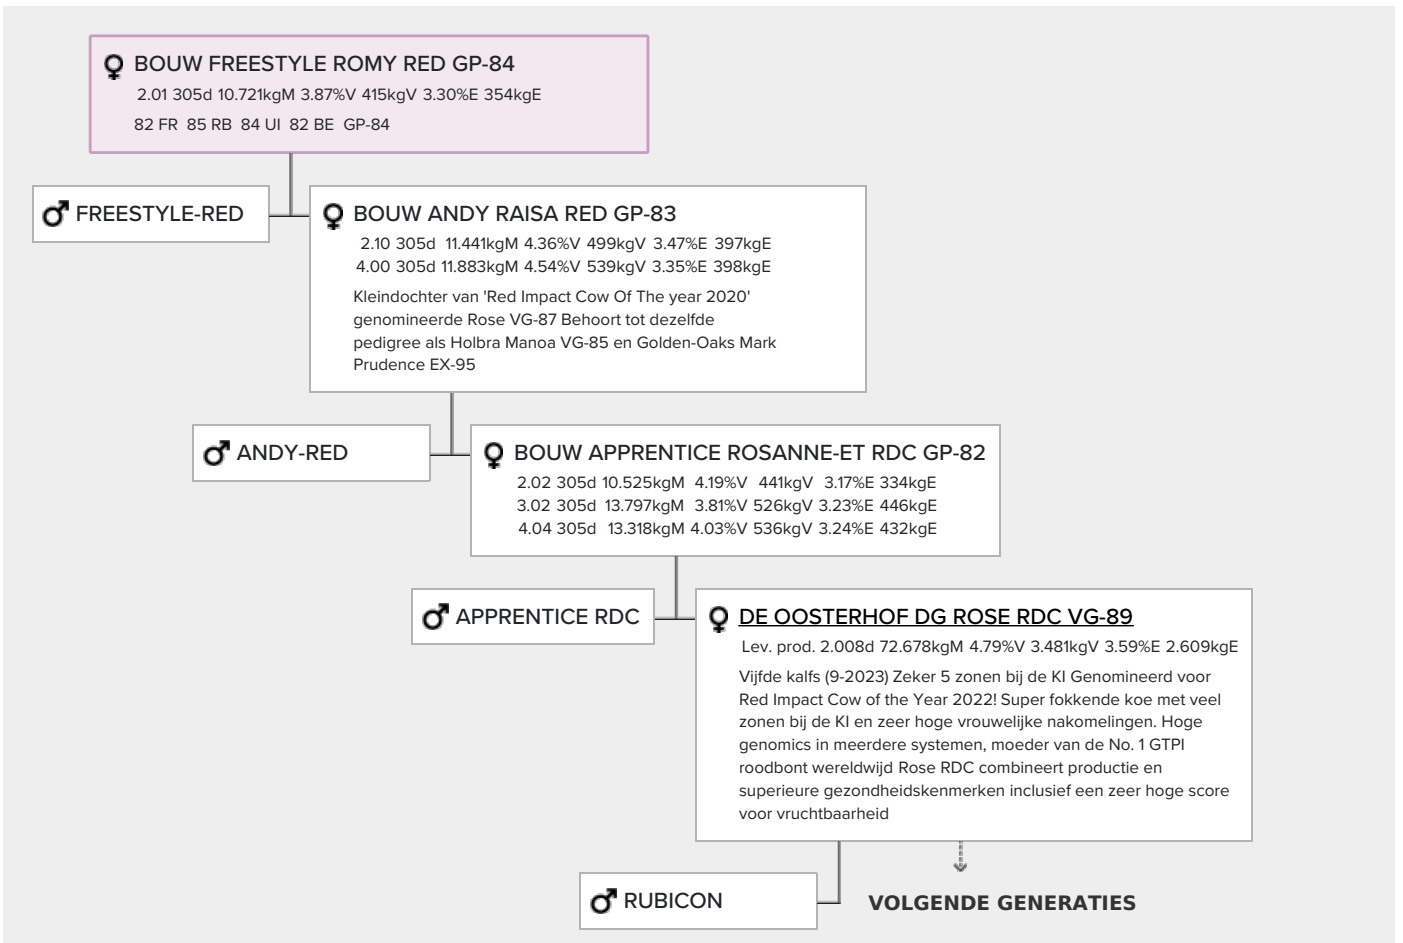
BOUW FREESTYLE ROMY RED GP-84
2.01 305d 10.721kgM 3.87%V 415kgV 3.30%E 354kgE
82 FR 85 RB 84 UI 82 BE GP-84

FREESTYLE-RED

BOUW ANDY RAISA RED GP-83
2.10 305d 11.441kgM 4.36%V 499kgV 3.47%E 397kgE
4.00 305d 11.883kgM 4.54%V 539kgV 3.35%E 398kgE
Kleindochter van 'Red Impact Cow Of The year 2020' genomineerde Rose VG-87 Behoort tot dezelfde pedigree als Holbra Manoa VG-85 en Golden-Oaks Mark Prudence EX-95

ANDY-RED

BOUW APPRENTICE ROSANNE-ET RDC GP-82
2.02 305d 10.525kgM 4.19%V 441kgV 3.17%E 334kgE
3.02 305d 13.797kgM 3.81%V 526kgV 3.23%E 446kgE
4.04 305d 13.318kgM 4.03%V 536kgV 3.24%E 432kgE

APPRENTICE RDC

DE OOSTERHOF DG ROSE RDC VG-89
Lev. prod. 2.008d 72.678kgM 4.79%V 3.481kgV 3.59%E 2.609kgE
Vijfde kalfs (9-2023) Zeker 5 zonen bij de KI Genomineerd voor Red Impact Cow of the Year 2022! Super fokkende koe met veel zonen bij de KI en zeer hoge vrouwelijke nakomelingen. Hoge genomics in meerdere systemen, moeder van de No. 1 GTPI roodbont wereldwijd Rose RDC combineert productie en superieure gezondheidskenmerken inclusief een zeer hoge score voor vruchtbaarheid

RUBICON

VOLGENDE GENERATIES